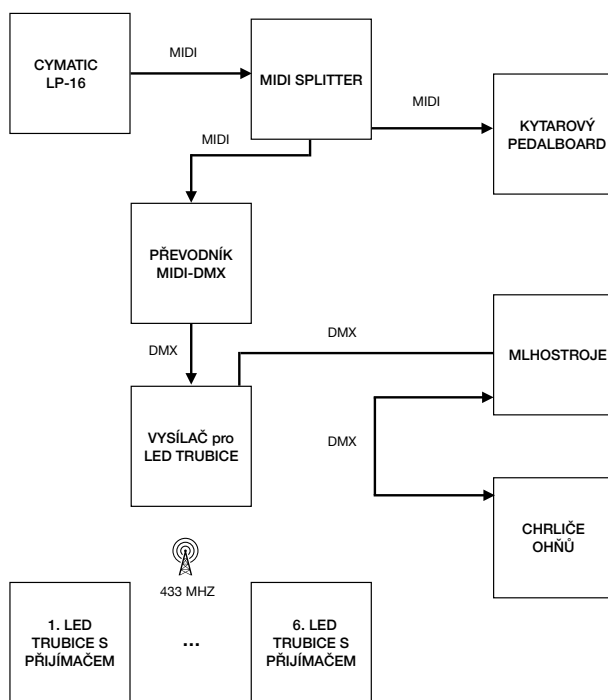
CYMATIC LP-16

MIDI

MIDI SPLITTER

MIDI

KYTAROVÝ PEDALBOARD

MIDI

PŘEVODNÍK MIDI-DMX

DMX

DMX

MLHOSTROJE

VYSÍLAČ pro LED TRUBICE

DMX

CHRLIČE OHŇŮ

433 MHZ

1. LED TRUBICE S PŘIJÍMAČEM

...

6. LED TRUBICE S PŘIJÍMAČEM